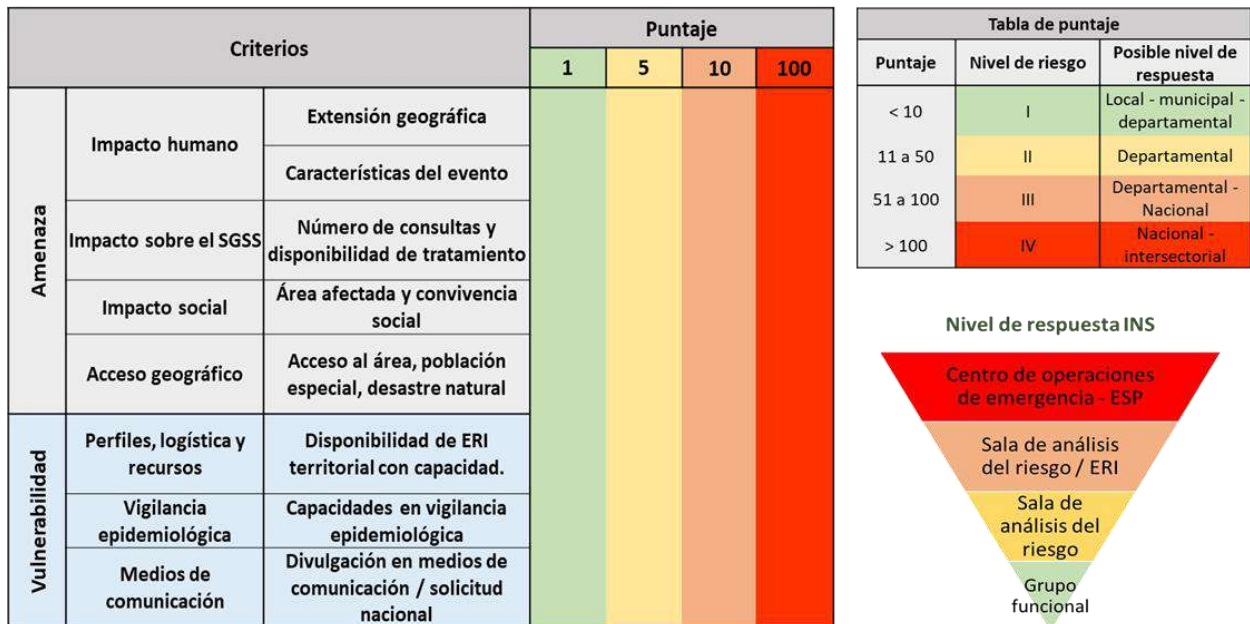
| Criterios | | | Puntaje 1 | 5 | 10 | 100 |
|---|---|---|---|---|---|---|
| Amenaza | Impacto humano | Extensión geográfica | | | | |
| | | Características del evento | | | | |
| | Impacto sobre el SGSS | Número de consultas y disponibilidad de tratamiento | | | | |
| | Impacto social | Área afectada y convivencia social | | | | |
| | Acceso geográfico | Acceso al área, población especial, desastre natural | | | | |
| Vulnerabilidad | Perfiles, logística y recursos | Disponibilidad de ERI territorial con capacidad. | | | | |
| | Vigilancia epidemiológica | Capacidades en vigilancia epidemiológica | | | | |
| | Medios de comunicación | Divulgación en medios de comunicación / solicitud nacional | | | | |

Tabla de puntaje

| Puntaje | Nivel de riesgo | Posible nivel de respuesta |
|---|---|---|
| < 10 | I | Local - municipal - departamental |
| 11 a 50 | II | Departamental |
| 51 a 100 | III | Departamental - Nacional |
| > 100 | IV | Nacional - intersectorial |

Nivel de respuesta INS

Centro de operaciones de emergencia - ESP

Sala de análisis del riesgo / ERI

Sala de análisis del riesgo

Grupo funcional